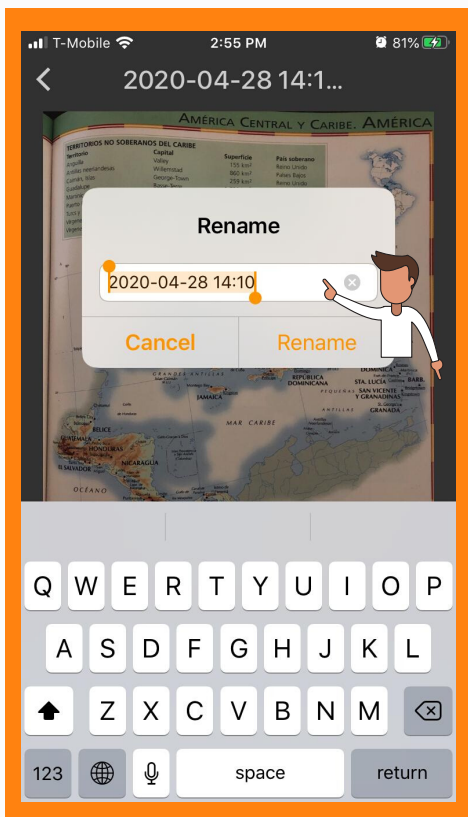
T-Mobile 2:55 PM 81%

2020-04-28 14:1...

AMÉRICA CENTRAL Y CARIBE. AMÉRICA

TERRITORIOS NO SOBERANOS DEL CARIBE

| Territorio | Capital | Superficie | País soberano |
|---|---|---|---|
| Anguila | Valley | 155 km² | Reino Unido |
| Antillas Neerlandesas | Willemstad | 960 km² | Países Bajos |
| Caimán, Islas | George Town | 260 km² | Reino Unido |
| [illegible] | Basse-Terre | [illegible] | Reino Unido |

Rename

2020-04-28 14:10

Cancel

Rename

REPÚBLICA DOMINICANA

JAMAICA

MAR CARIBE

BELICE

HONDURAS

NICARAGUA

EL SALVADOR

OCÉANO

ST. LUCIA

SAN VICENTE Y LAS GRANADINAS

GRANADA

Q W E R T Y U I O P
A S D F G H J K L
Z X C V B N M
123 space return